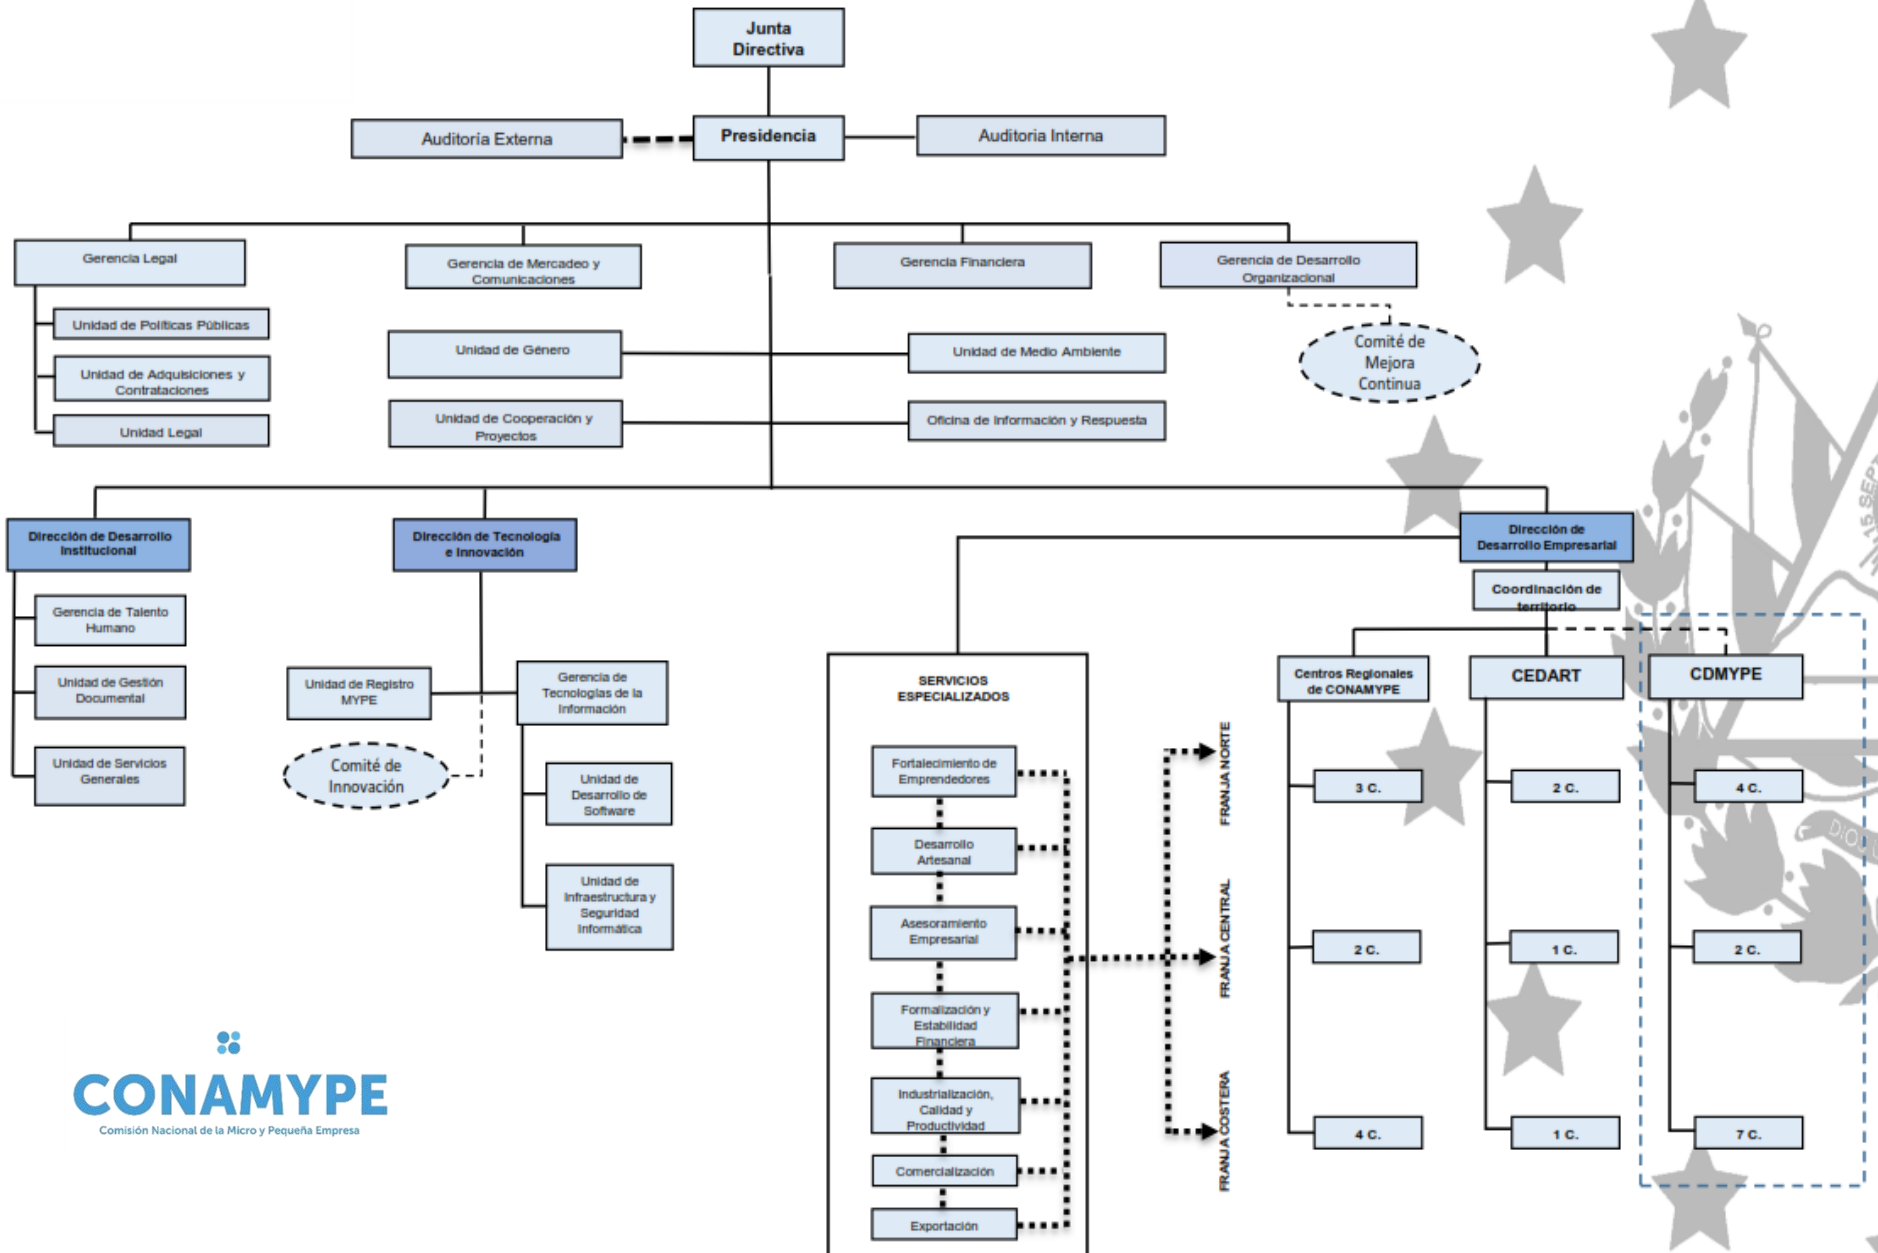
Junta Directiva

Auditoría Externa

Presidencia

Auditoría Interna

Gerencia Legal

Unidad de Políticas Públicas

Unidad de Adquisiciones y Contrataciones

Unidad Legal

Gerencia de Mercadeo y Comunicaciones

Gerencia Financiera

Gerencia de Desarrollo Organizacional

Comité de Mejora Continua

Unidad de Género

Unidad de Medio Ambiente

Unidad de Cooperación y Proyectos

Oficina de Información y Respuesta

Dirección de Desarrollo Institucional

Gerencia de Talento Humano

Unidad de Gestión Documental

Unidad de Servicios Generales

Dirección de Tecnología e Innovación

Unidad de Registro MYPE

Comité de Innovación

Gerencia de Tecnologías de la Información

Unidad de Desarrollo de Software

Unidad de Infraestructura y Seguridad Informática

Dirección de Desarrollo Empresarial

Coordinación de territorio

SERVICIOS ESPECIALIZADOS

Fortalecimiento de Emprendedores

Desarrollo Artesanal

Asesoramiento Empresarial

Formalización y Estabilidad Financiera

Industrialización, Calidad y Productividad

Comercialización

Exportación

FRANJA NORTE

FRANJA CENTRAL

FRANJA COSTERA

Centros Regionales de CONAMYPE

3 C.

2 C.

4 C.

CEDART

2 C.

1 C.

1 C.

CDMYPE

4 C.

2 C.

7 C.

CONAMYPE
Comisión Nacional de la Micro y Pequeña Empresa